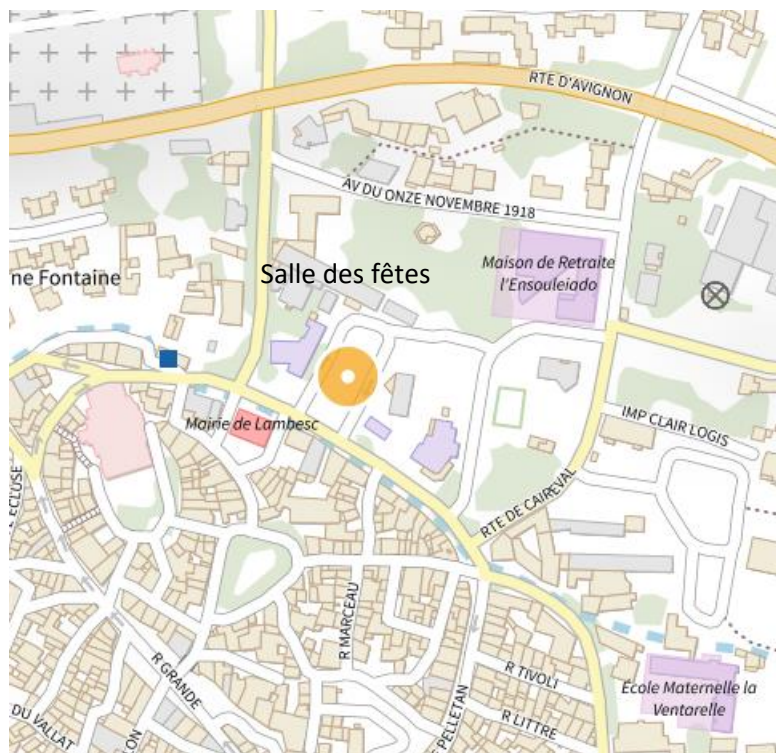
RTE D'AVIGNON

AV DU ONZE NOVEMBRE 1918

ne Fontaine

Salle des fêtes

Maison de Retraite l'Ensouleiado

Mairie de Lambesc

IMP CLAIR LOGIS

RTE DE CAIREVAL

ECLUSE

R MARCEAU

R GRANDE

DU VALLAT

R TIVOLI

PELLETAN

R LITTRE

École Maternelle la Ventarelle